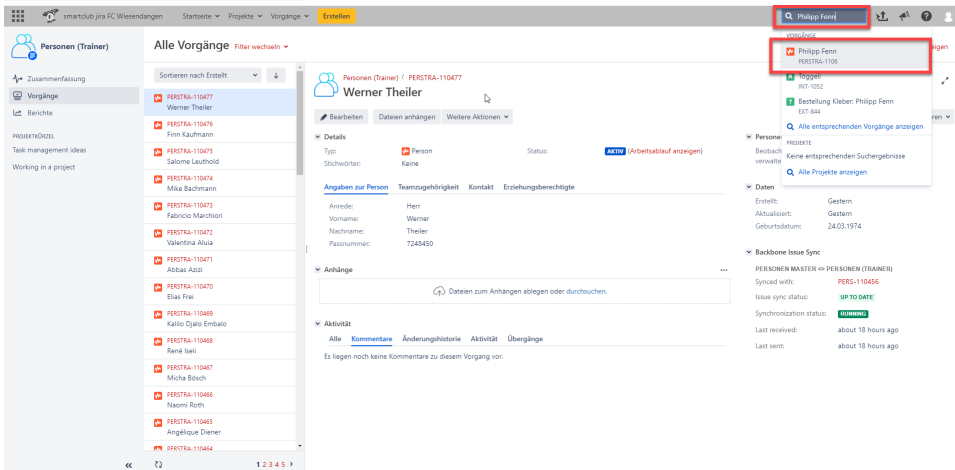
smartclub jira FC Wiesendangen Startseite Projekte Vorgänge Erstellen

Philipp Fenn

Personen (Trainer)

Zusammenfassung
Vorgänge
Berichte

PROJEKTKÜRZEL
Task management ideas
Working in a project

Alle Vorgänge Filter wechseln

Sortieren nach Erstellt

PERSTRA-110477
Werner Theiler
PERSTRA-110476
Finn Kaufmann
PERSTRA-110475
Salome Leuthold
PERSTRA-110474
Mika Bachmann
PERSTRA-110473
Fabricio Marchiori
PERSTRA-110472
Valentina Aluia
PERSTRA-110471
Abbas Azizi
PERSTRA-110470
Elias Frei
PERSTRA-110469
Kalilo Djalo Embalo
PERSTRA-110468
René Iseli
PERSTRA-110467
Micha Bösch
PERSTRA-110466
Naomi Roth
PERSTRA-110465
Angélique Diener
PERSTRA-110464

1 2 3 4 5

Personen (Trainer) / PERSTRA-110477
Werner Theiler

Bearbeiten Dateien anhängen Weitere Aktionen

Details
Typ: Person
Status: AKTIV (Arbeitsablauf anzeigen)
Stichwörter: Keine

Angaben zur Person Teamzugehörigkeit Kontakt Erziehungsberechtigte

Anrede: Herr
Vorname: Werner
Nachname: Theiler
Passnummer: 7248450

Anhänge
Dateien zum Anhängen ablegen oder durchsuchen.

Aktivität
Alle Kommentare Änderungshistorie Aktivität Übergänge
Es liegen noch keine Kommentare zu diesem Vorgang vor.

VORGÄNGE
Philipp Fenn
PERSTRA-1106
Toggeli
INT-1052
Bestellung Kleber: Philipp Fenn
EXT-844
Alle entsprechenden Vorgänge anzeigen
PROJEKTE
Keine entsprechenden Suchergebnisse
Alle Projekte anzeigen

Personen
Beobach
verwalte

Daten
Erstellt: Gestern
Aktualisiert: Gestern
Geburtsdatum: 24.03.1974

Backbone Issue Sync
PERSONEN MASTER <> PERSONEN (TRAINER)
Synced with: PERS-110456
Issue sync status: UP TO DATE
Synchronization status: RUNNING
Last received: about 18 hours ago
Last sent: about 18 hours ago